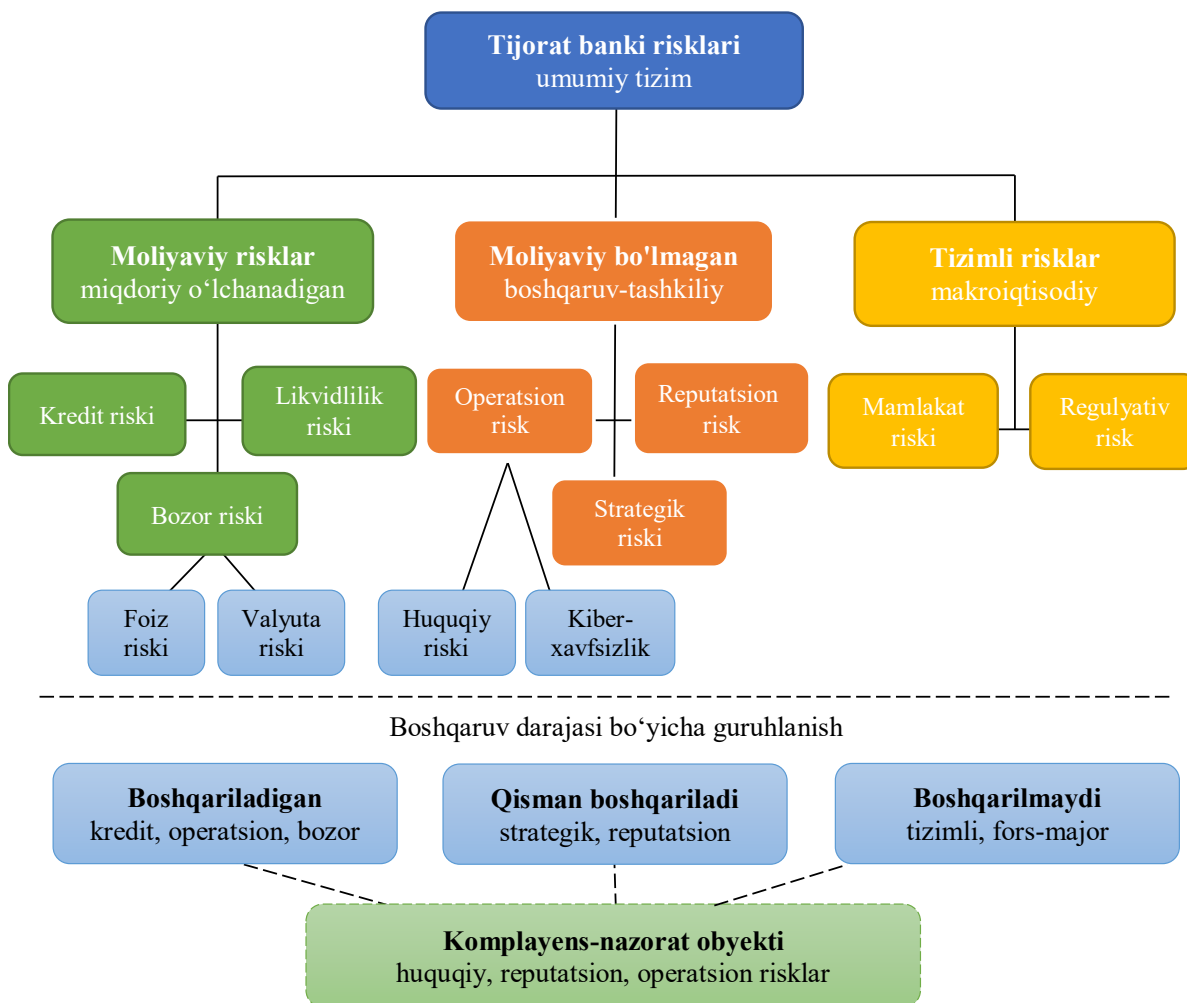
Tijorat banki risklari
umumiy tizim

Moliyaviy risklar
miqdoriy o‘lchanadigan

Moliyaviy bo'lmagan
boshqaruv-tashkiliy

Tizimli risklar
makroiqtisodiy

Kredit riski

Likvidlilik riski

Bozor riski

Foiz riski

Valyuta riski

Operatsion risk

Reputatsion risk

Strategik riski

Huquqiy riski

Kiber-xavfsizlik

Mamlakat riski

Regulyativ risk

Boshqaruv darajasi bo‘yicha guruhlanish

Boshqariladigan
kredit, operatsion, bozor

Qisman boshqariladi
strategik, reputatsion

Boshqarilmaydi
tizimli, fors-major

Komplayens-nazorat obyekti
huquqiy, reputatsion, operatsion risklar